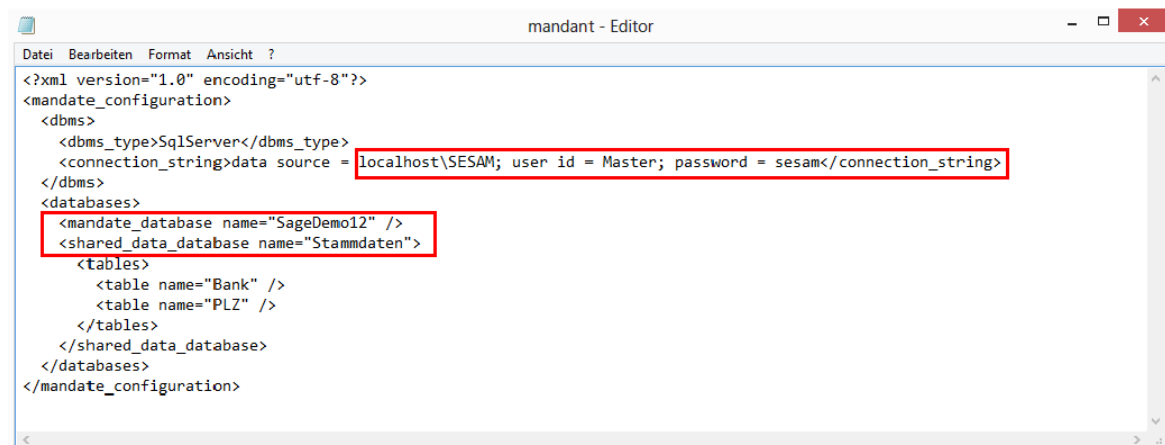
mandant - Editor

Datei Bearbeiten Format Ansicht ?

<?xml version="1.0" encoding="utf-8"?>
<mandate_configuration>
  <dbms>
    <dbms_type>SqlServer</dbms_type>
    <connection_string>data source = localhost\SESAM; user id = Master; password = sesam</connection_string>
  </dbms>
  <databases>
    <mandate_database name="SageDemo12" />
    <shared_data_database name="Stammdaten">
      <tables>
        <table name="Bank" />
        <table name="PLZ" />
      </tables>
    </shared_data_database>
  </databases>
</mandate_configuration>